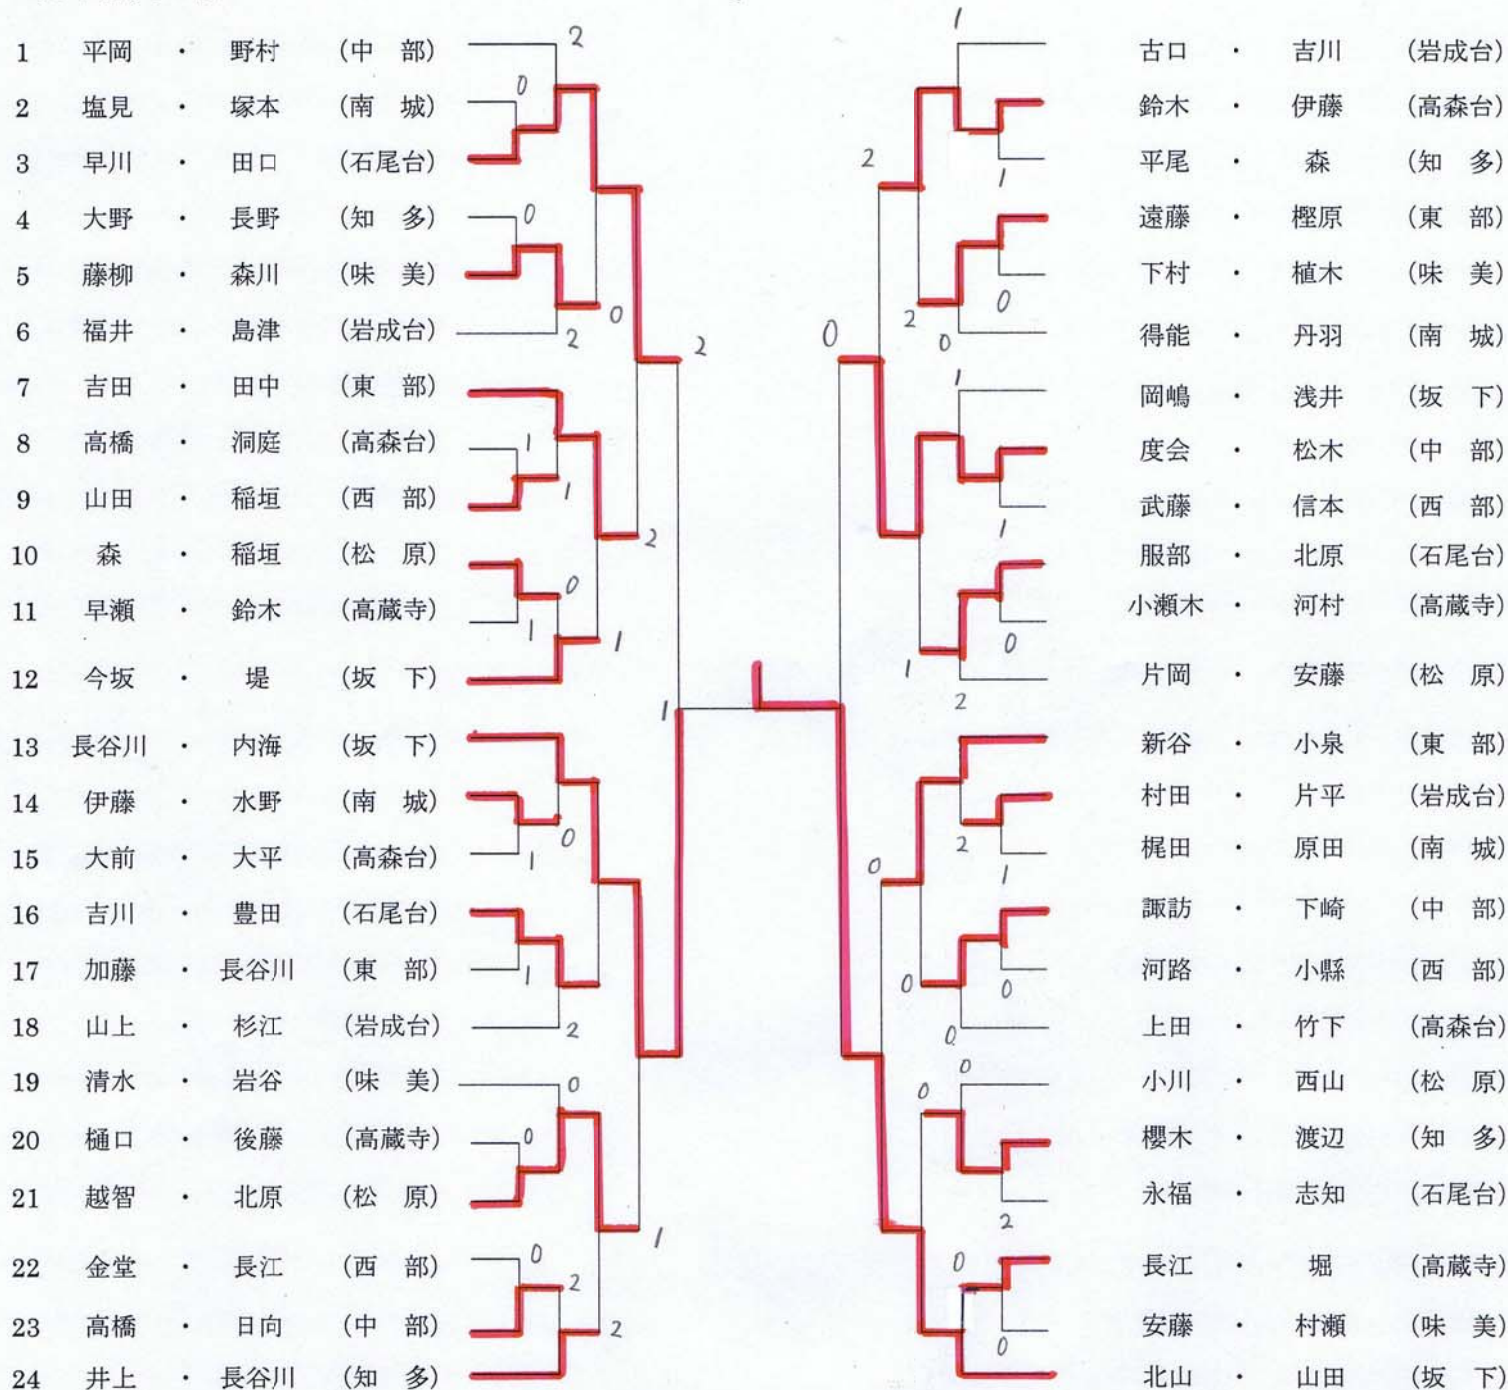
1 平岡 ・ 野村 (中 部)
2 塩見 ・ 塚本 (南 城)
3 早川 ・ 田口 (石尾台)
4 大野 ・ 長野 (知 多)
5 藤柳 ・ 森川 (味 美)
6 福井 ・ 島津 (岩成台)
7 吉田 ・ 田中 (東 部)
8 高橋 ・ 洞庭 (高森台)
9 山田 ・ 稲垣 (西 部)
10 森 ・ 稲垣 (松 原)
11 早瀬 ・ 鈴木 (高蔵寺)
12 今坂 ・ 堤 (坂 下)
13 長谷川 ・ 内海 (坂 下)
14 伊藤 ・ 水野 (南 城)
15 大前 ・ 大平 (高森台)
16 吉川 ・ 豊田 (石尾台)
17 加藤 ・ 長谷川 (東 部)
18 山上 ・ 杉江 (岩成台)
19 清水 ・ 岩谷 (味 美)
20 樋口 ・ 後藤 (高蔵寺)
21 越智 ・ 北原 (松 原)
22 金堂 ・ 長江 (西 部)
23 高橋 ・ 日向 (中 部)
24 井上 ・ 長谷川 (知 多)

2 0 0 0 2 2 1 1 2 0 1 1 2 1 0 1 1 2 0 0 1 0 2 2 1

1 2 1 0 2 0 0 1 1 0 1 2 2 1 0 0 0 0 0 0 2 0 0

古口 ・ 吉川 (岩成台)
鈴木 ・ 伊藤 (高森台)
平尾 ・ 森 (知 多)
遠藤 ・ 樫原 (東 部)
下村 ・ 植木 (味 美)
得能 ・ 丹羽 (南 城)
岡嶋 ・ 浅井 (坂 下)
度会 ・ 松木 (中 部)
武藤 ・ 信本 (西 部)
服部 ・ 北原 (石尾台)
小瀬木 ・ 河村 (高蔵寺)
片岡 ・ 安藤 (松 原)
新谷 ・ 小泉 (東 部)
村田 ・ 片平 (岩成台)
梶田 ・ 原田 (南 城)
諏訪 ・ 下崎 (中 部)
河路 ・ 小縣 (西 部)
上田 ・ 竹下 (高森台)
小川 ・ 西山 (松 原)
櫻木 ・ 渡辺 (知 多)
永福 ・ 志知 (石尾台)
長江 ・ 堀 (高蔵寺)
安藤 ・ 村瀬 (味 美)
北山 ・ 山田 (坂 下)